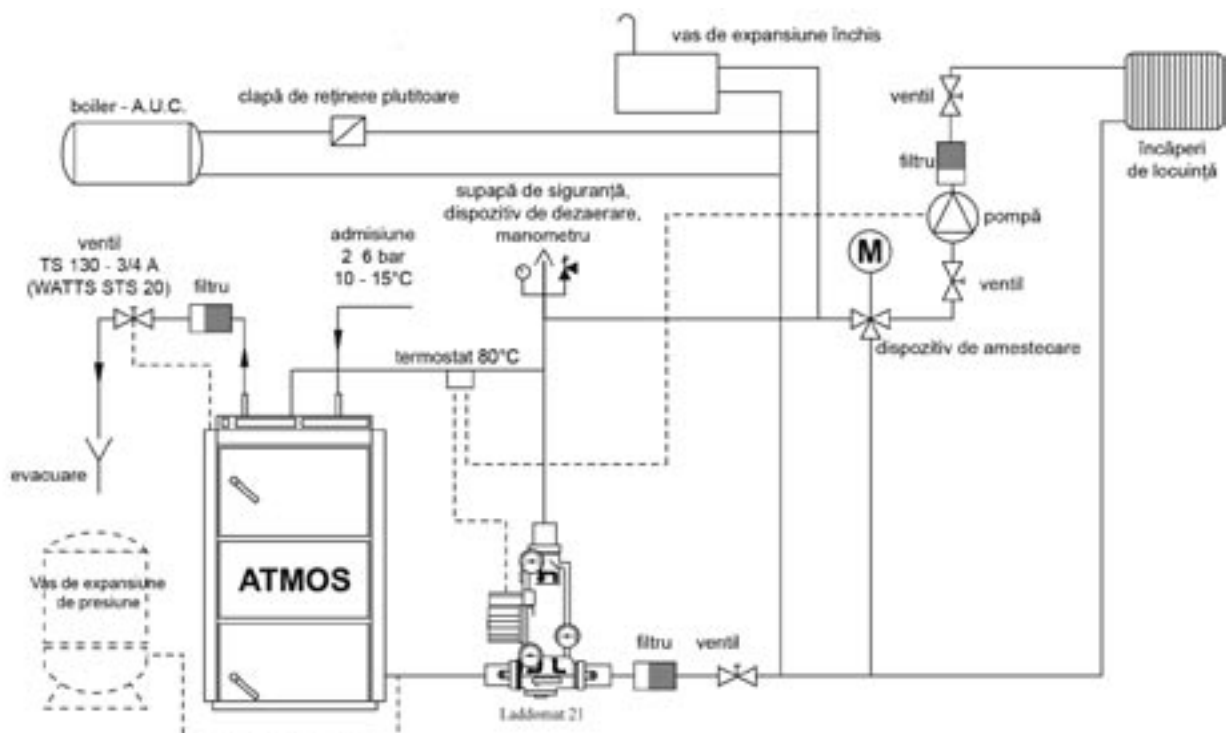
vas de expansiune închis

boiler - A.U.C.

clapă de reținere plutitoare

ventil

filtru

încăperi de locuință

supapă de siguranță, dispozitiv de dezaerare, manometru

pompă

ventil
TS 130 - 3/4 A
(WATTS STS 20)

admisiune
2 6 bar
10 - 15°C

filtru

M

ventil

dispozitiv de amestecare

termostat 80°C

evacuare

Vas de expansiune de presiune

ATMOS

filtru

ventil

Laddomat 21